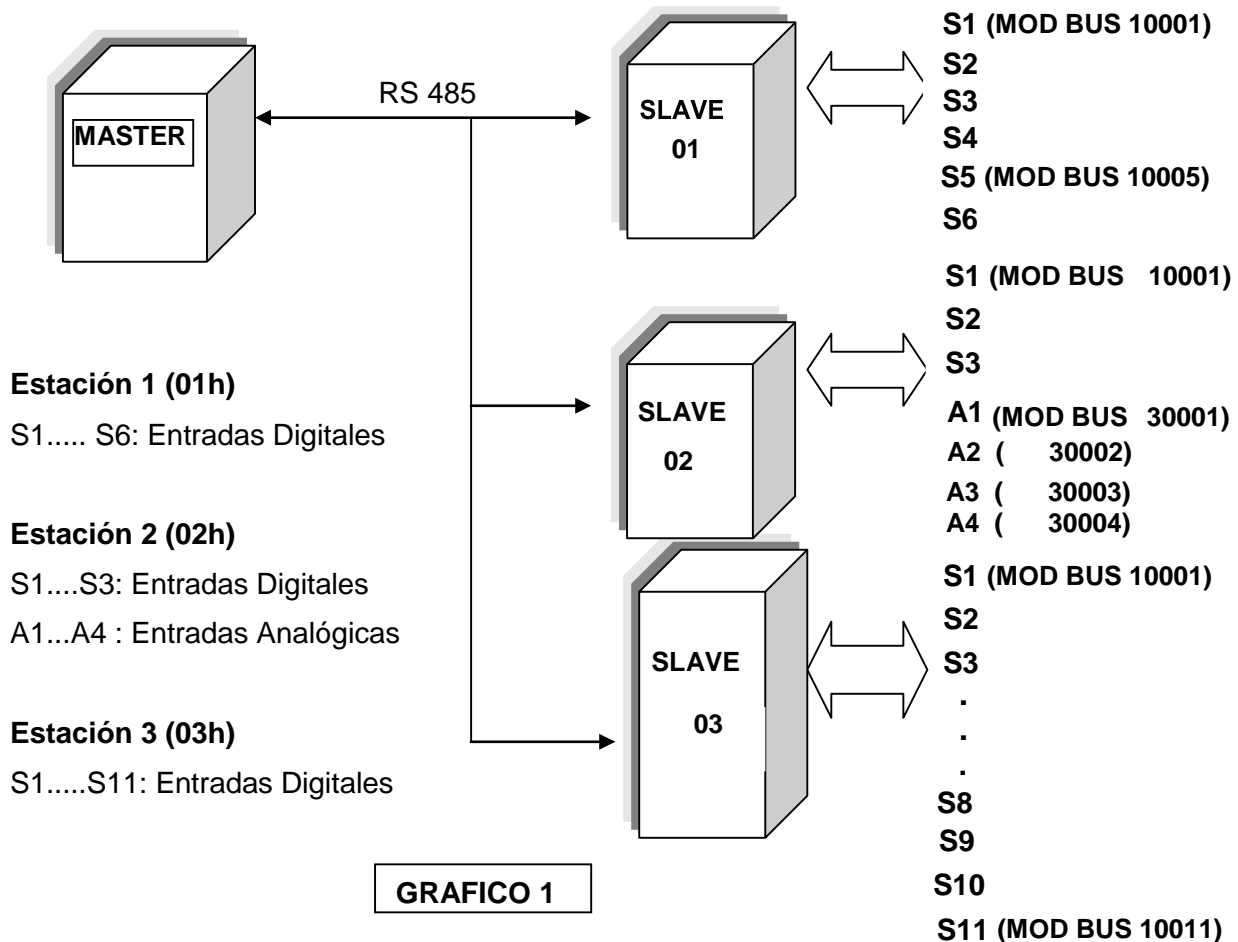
MASTER

RS 485

SLAVE 01

S1 (MOD BUS 10001)
S2
S3
S4
S5 (MOD BUS 10005)
S6

SLAVE 02

S1 (MOD BUS 10001)
S2
S3
A1 (MOD BUS 30001)
A2 ( 30002)
A3 ( 30003)
A4 ( 30004)

SLAVE 03

S1 (MOD BUS 10001)
S2
S3
.
.
.
S8
S9
S10
S11 (MOD BUS 10011)

Estación 1 (01h)
S1..... S6: Entradas Digitales

Estación 2 (02h)
S1....S3: Entradas Digitales
A1...A4 : Entradas Analógicas

Estación 3 (03h)
S1.....S11: Entradas Digitales

GRAFICO 1